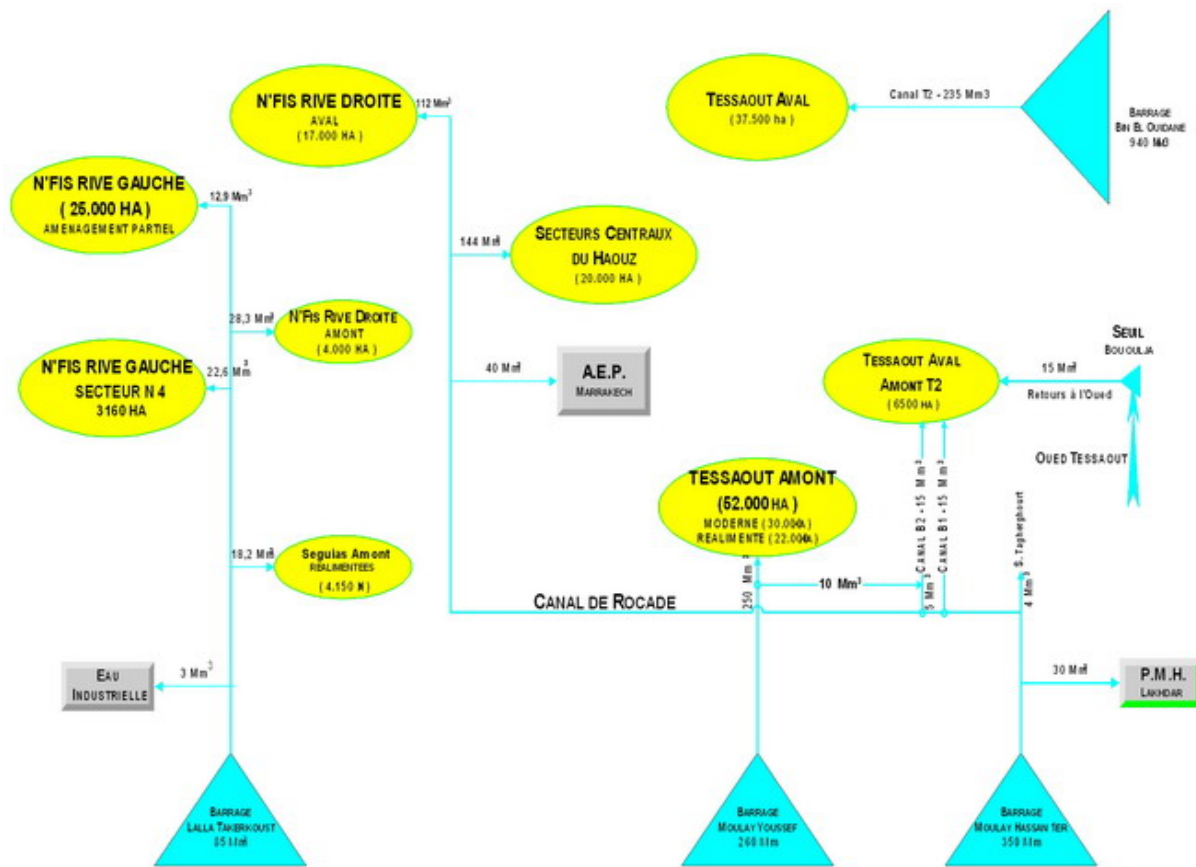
N'FIS RIVE DROITE
AVAL
( 17.000 HA )

112 Mm³

TESSAOUT AVAL
(37.500 ha)

Canal T2 - 235 Mm3

BARRAGE
BIN EL OUIDANE
940 Mm3

N'FIS RIVE GAUCHE
( 25.000 HA )
AMENAGEMENT PARTIEL

12,9 Mm³

144 Mm³

SECTEURS CENTRAUX
DU HAOUZ
( 20.000 HA )

28,3 Mm³

N'FIS RIVE DROITE
AMONT
( 4.000 HA )

N'FIS RIVE GAUCHE
SECTEUR N 4
3160 HA

22,6 Mm³

40 Mm³

A.E.P.
MARRAKECH

SEUIL
BOUOULJA

15 Mm³

TESSAOUT AVAL
AMONT T2
(6500 HA)

Retours à l'Oued

OUED TESSAOUT

TESSAOUT AMONT
(52.000 HA)
MODERNE (30.000HA)
REALIMENTE (22.000HA)

CANAL B2 - 15 Mm³
CANAL B1 - 15 Mm³
S. Tagherghourt

18,2 Mm³

Seguias Amont
REALIMENTEES
( 4.150 H )

250 Mm³

10 Mm³

5 Mm³

4 Mm³

CANAL DE ROCADE

EAU
INDUSTRIELLE

3 Mm³

30 Mm³

P.M.H.
LAKHDAR

BARRAGE
LALLA TAKERKOUST
85 Mm³

BARRAGE
MOULAY YOUSSEF
260 Mm

BARRAGE
MOULAY HASSAN 1ER
350 Mm